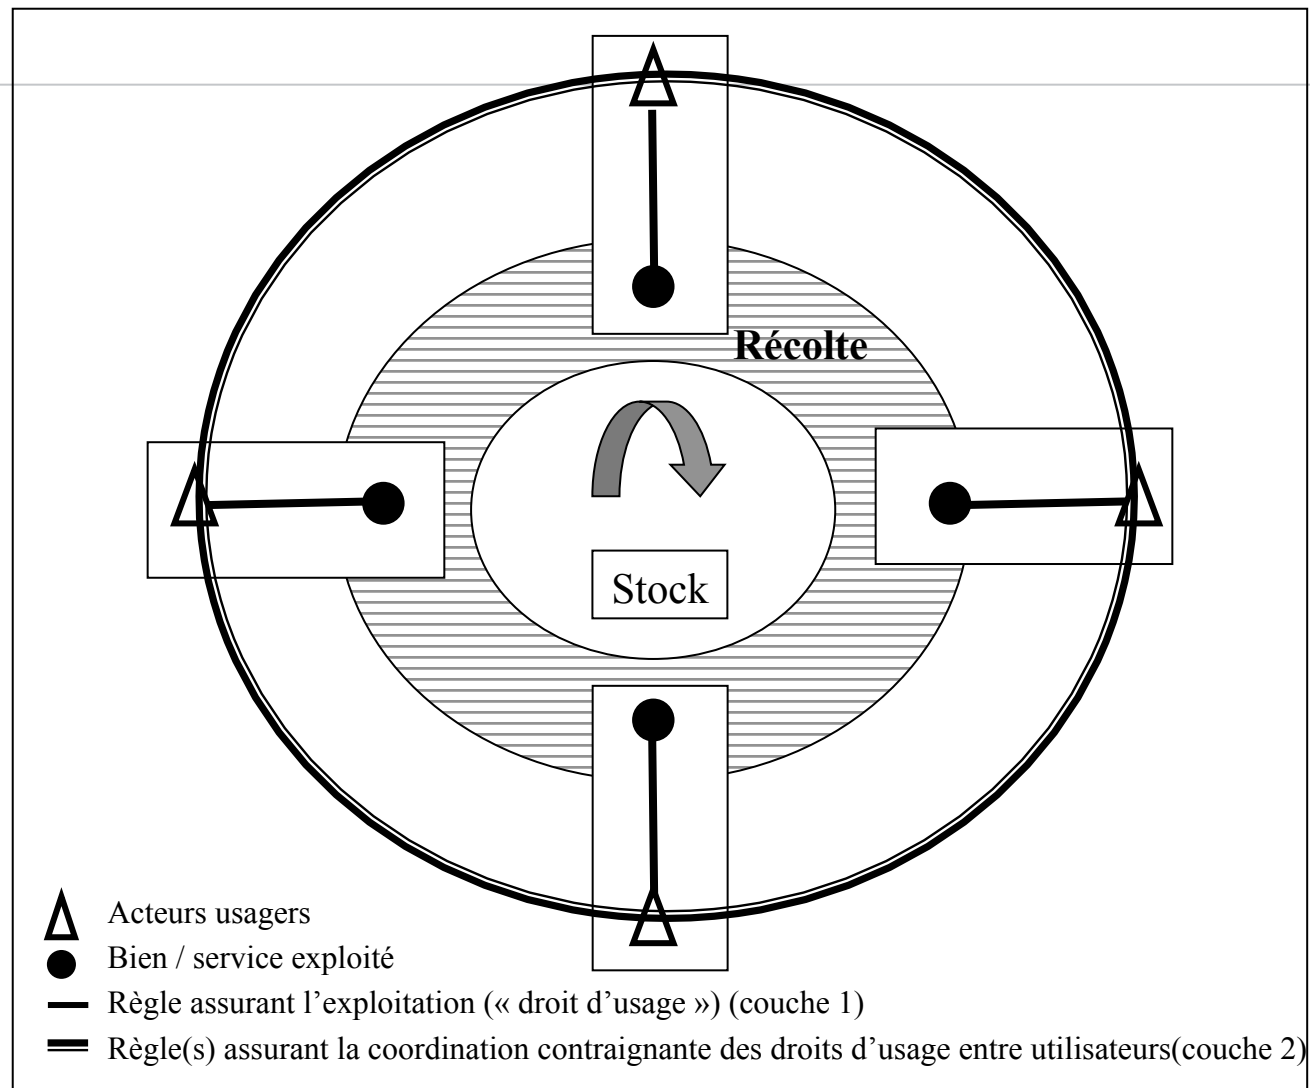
Récolte

Stock

Acteurs usagers
Bien / service exploité
Règle assurant l'exploitation (« droit d'usage ») (couche 1)
Règle(s) assurant la coordination contraignante des droits d'usage entre utilisateurs(couche 2)